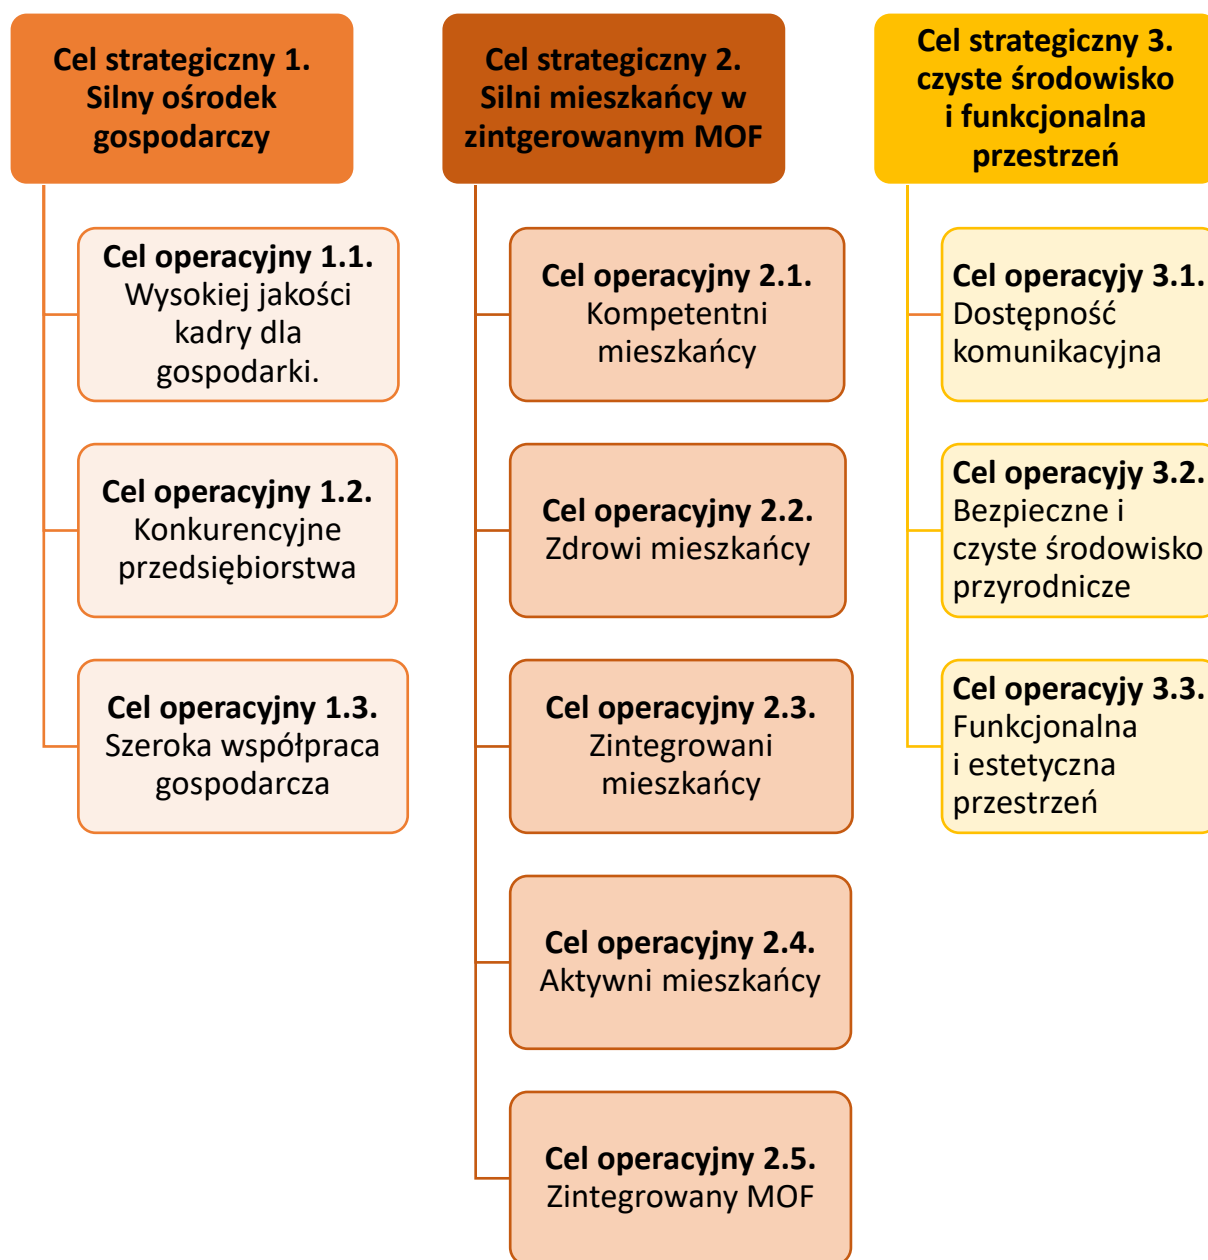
Cel strategiczny 1. Silny ośrodek gospodarczy

Cel operacyjny 1.1. Wysokiej jakości kadry dla gospodarki.

Cel operacyjny 1.2. Konkurencyjne przedsiębiorstwa

Cel operacyjny 1.3. Szeroka współpraca gospodarcza

Cel strategiczny 2. Silni mieszkańcy w zintgerowanym MOF

Cel operacyjny 2.1. Kompetentni mieszkańcy

Cel operacyjny 2.2. Zdrowi mieszkańcy

Cel operacyjny 2.3. Zintegrowani mieszkańcy

Cel operacyjny 2.4. Aktywni mieszkańcy

Cel operacyjny 2.5. Zintegrowany MOF

Cel strategiczny 3. czyste środowisko i funkcjonalna przestrzeń

Cel operacyjy 3.1. Dostępność komunikacyjna

Cel operacyjy 3.2. Bezpieczne i czyste środowisko przyrodnicze

Cel operacyjy 3.3. Funkcjonalna i estetyczna przestrzeń